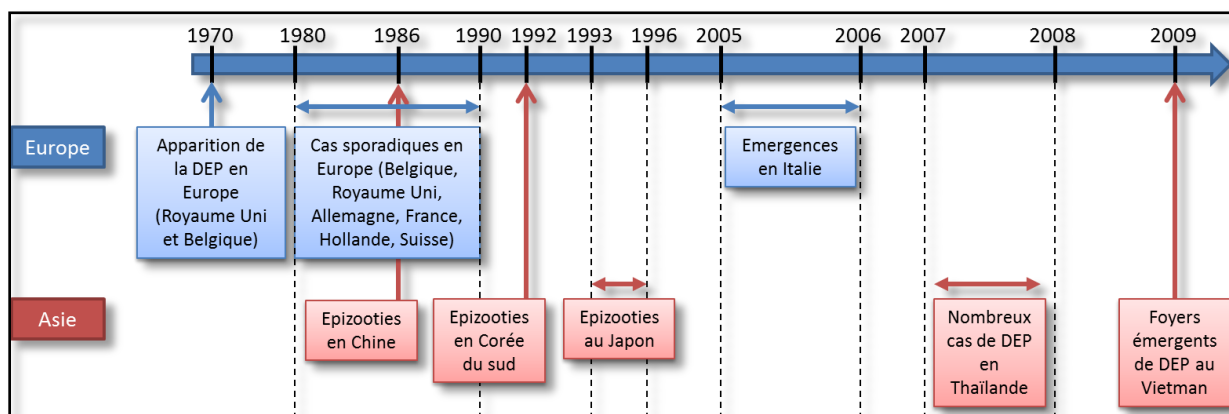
1970 1980 1986 1990 1992 1993 1996 2005 2006 2007 2008 2009

Europe

Apparition de la DEP en Europe (Royaume Uni et Belgique)

Cas sporadiques en Europe (Belgique, Royaume Uni, Allemagne, France, Hollande, Suisse)

Emergences en Italie

Asie

Epizooties en Chine

Epizooties en Corée du sud

Epizooties au Japon

Nombreux cas de DEP en Thaïlande

Foyers émergents de DEP au Vietman